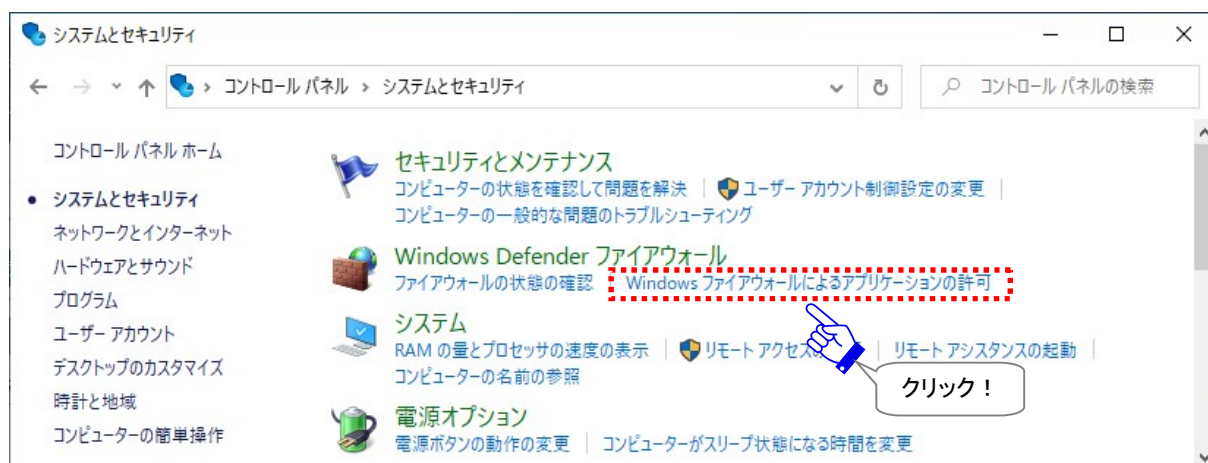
システムとセキュリティ

コントロール パネル > システムとセキュリティ

コントロール パネルの検索

コントロール パネル ホーム

システムとセキュリティ
ネットワークとインターネット
ハードウェアとサウンド
プログラム
ユーザー アカウント
デスクトップのカスタマイズ
時計と地域
コンピューターの簡単操作

セキュリティとメンテナンス
コンピューターの状態を確認して問題を解決 | ユーザー アカウント制御設定の変更 |
コンピューターの一般的な問題のトラブルシューティング

Windows Defender ファイアウォール
ファイアウォールの状態の確認 | Windows ファイアウォールによるアプリケーションの許可

システム
RAM の量とプロセッサの速度の表示 | リモート アクセス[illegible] | リモート アシスタンスの起動 |
コンピューターの名前の参照

クリック！

電源オプション
電源ボタンの動作の変更 | コンピューターがスリープ状態になる時間を変更